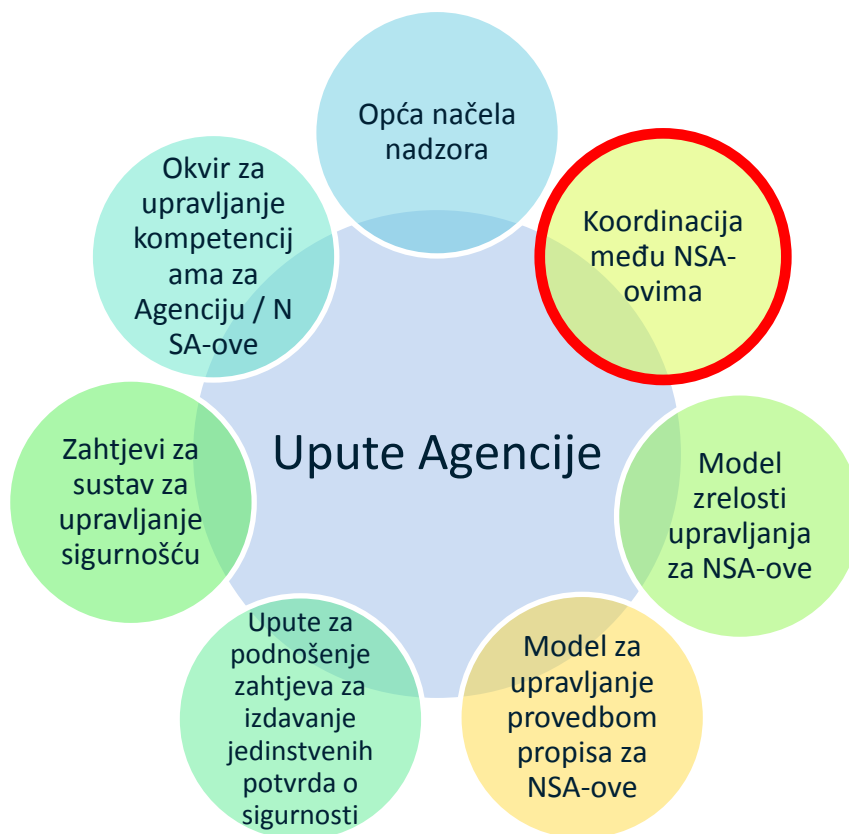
Upute Agencije

Opća načela nadzora

Koordinacija među NSA-ovima

Model zrelosti upravljanja za NSA-ove

Model za upravljanje provedbom propisa za NSA-ove

Upute za podnošenje zahtjeva za izdavanje jedinstvenih potvrda o sigurnosti

Zahtjevi za sustav za upravljanje sigurnošću

Okvir za upravljanje kompetencijama za Agenciju / NSA-ove